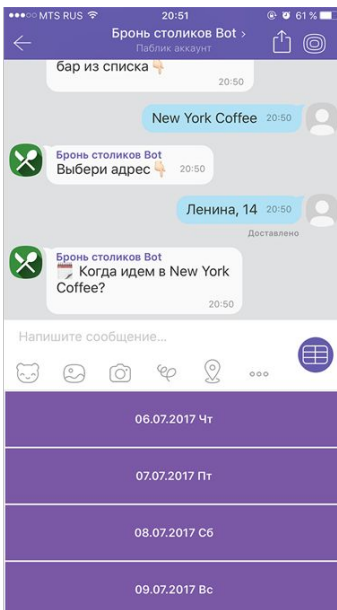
●●●○○ MTS RUS 20:51 61 %

Бронь столиков Bot >
Паблик аккаунт

бар из списка 👇
20:50

New York Coffee 20:50

Бронь столиков Bot
Выбери адрес 👇 20:50

Ленина, 14 20:50
Доставлено

Бронь столиков Bot
🗓️ Когда идем в New York Coffee?
20:50

Напишите сообщение...

06.07.2017 Чт

07.07.2017 Пт

08.07.2017 Сб

09.07.2017 Вс